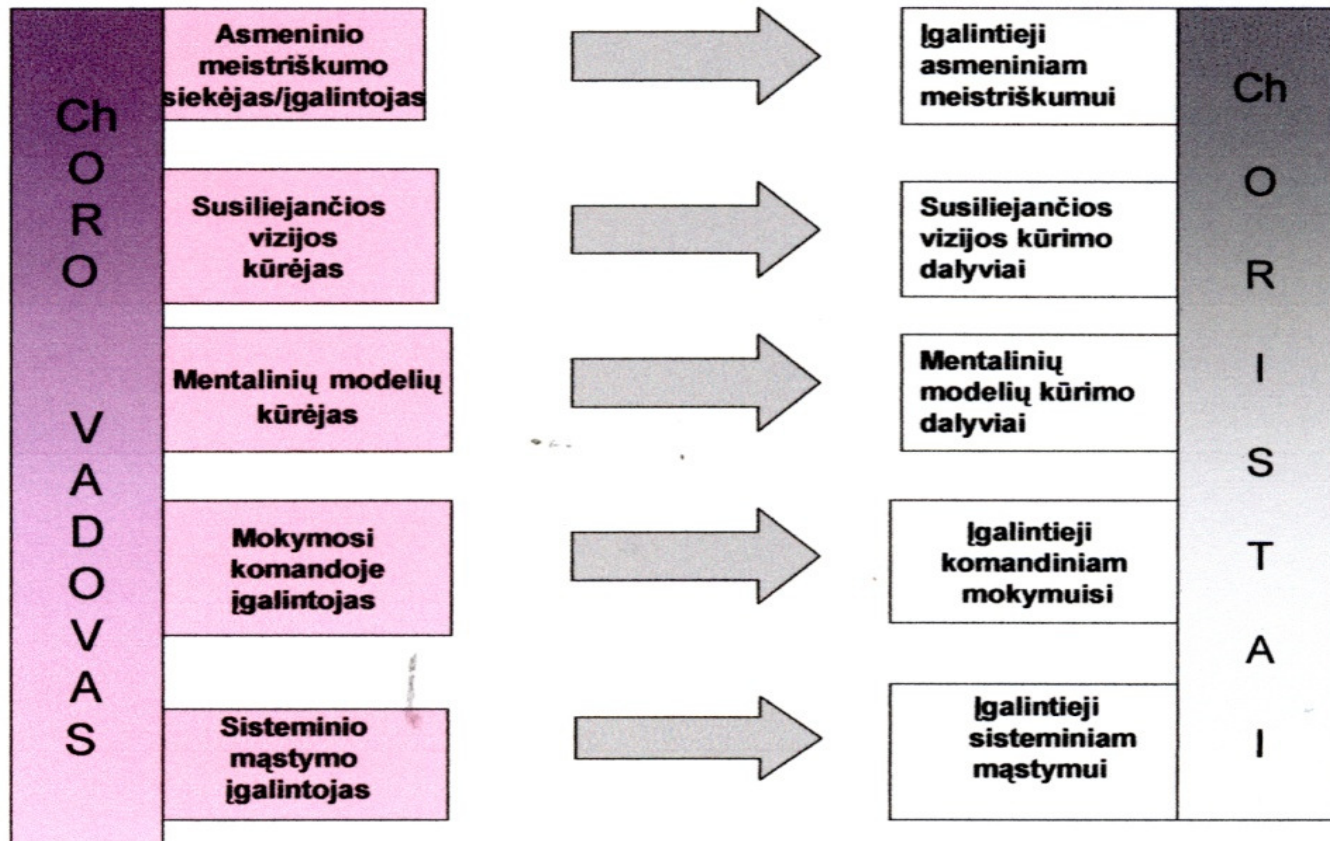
Ch
O
R
O

V
A
D
O
V
A
S

Asmeninio meistriškumo siekėjas/įgalintojas

Susiliejančios vizijos kūrėjas

Mentalinių modelių kūrėjas

Mokymosi komandoje įgalintojas

Sisteminio mąstymo įgalintojas

Įgalintieji asmeniniam meistriškumui

Susiliejančios vizijos kūrimo dalyviai

Mentalinių modelių kūrimo dalyviai

Įgalintieji komandiniam mokymuisi

Įgalintieji sisteminiam mąstymui

Ch
O
R
I
S
T
A
I